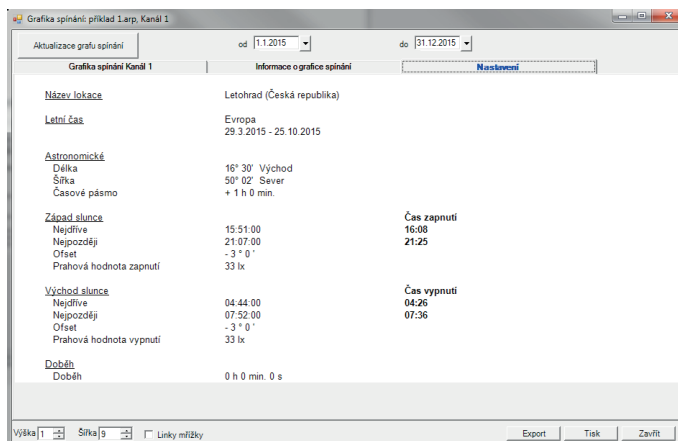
Grafika spínání: příklad 1.arp, Kanál 1

Aktualizace grafu spínání

od 1.1.2015

do 31.12.2015

Grafika spínání Kanál 1 | Informace o grafice spínání | Nastavení

Název lokace
Letohrad (Česká republika)

Letní čas
Evropa
29.3.2015 - 25.10.2015

Astronomické
Délka 16° 30' Východ
Šířka 50° 02' Sever
Časové pásmo + 1 h 0 min.

Západ slunce
Čas zapnutí
Nejdříve 15:51:00 16:08
Nejpozději 21:07:00 21:25
Ofset - 3 ° 0 '
Prahová hodnota zapnutí 33 lx

Východ slunce
Čas vypnutí
Nejdříve 04:44:00 04:26
Nejpozději 07:52:00 07:36
Ofset - 3 ° 0 '
Prahová hodnota vypnutí 33 lx

Doběh
Doběh 0 h 0 min. 0 s

Výška 1 Šířka 9 Linky mřížky

Export Tisk Zavřít